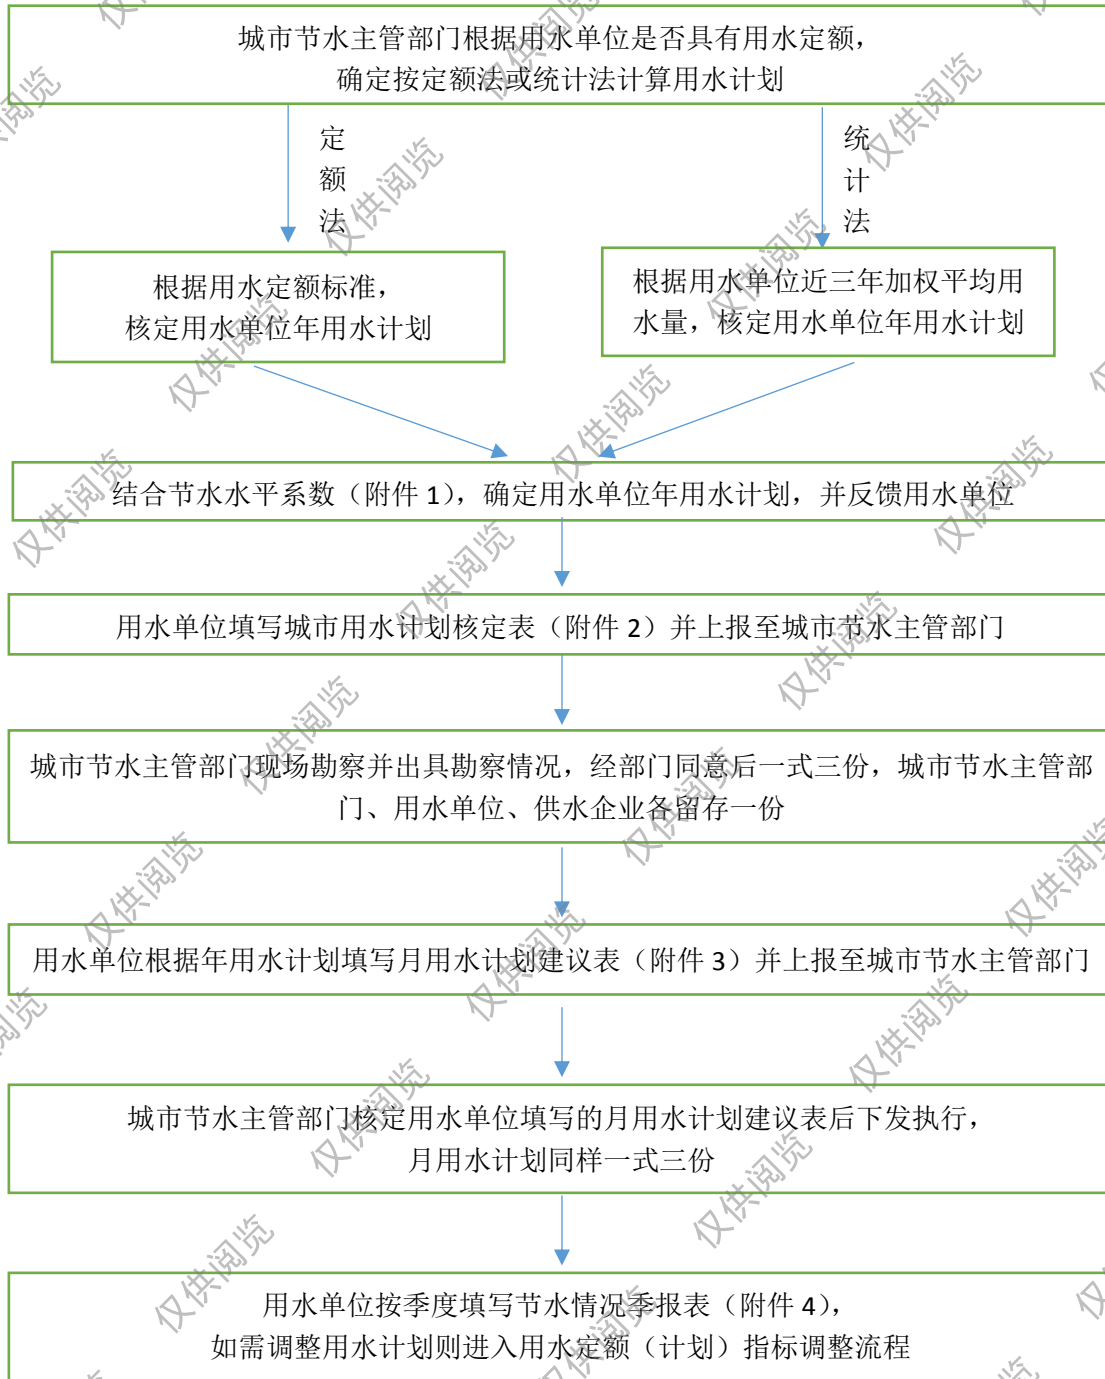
城市节水主管部门根据用水单位是否具有用水定额，
确定按定额法或统计法计算用水计划

定额法

统计法

根据用水定额标准，
核定用水单位年用水计划

根据用水单位近三年加权平均用水量，核定用水单位年用水计划

结合节水水平系数（附件 1），确定用水单位年用水计划，并反馈用水单位

用水单位填写城市用水计划核定表（附件 2）并上报至城市节水主管部门

城市节水主管部门现场勘察并出具勘察情况，经部门同意后一式三份，城市节水主管部门、用水单位、供水企业各留存一份

用水单位根据年用水计划填写月用水计划建议表（附件 3）并上报至城市节水主管部门

城市节水主管部门核定用水单位填写的月用水计划建议表后下发执行，
月用水计划同样一式三份

用水单位按季度填写节水情况季报表（附件 4），
如需调整用水计划则进入用水定额（计划）指标调整流程

仅供阅览